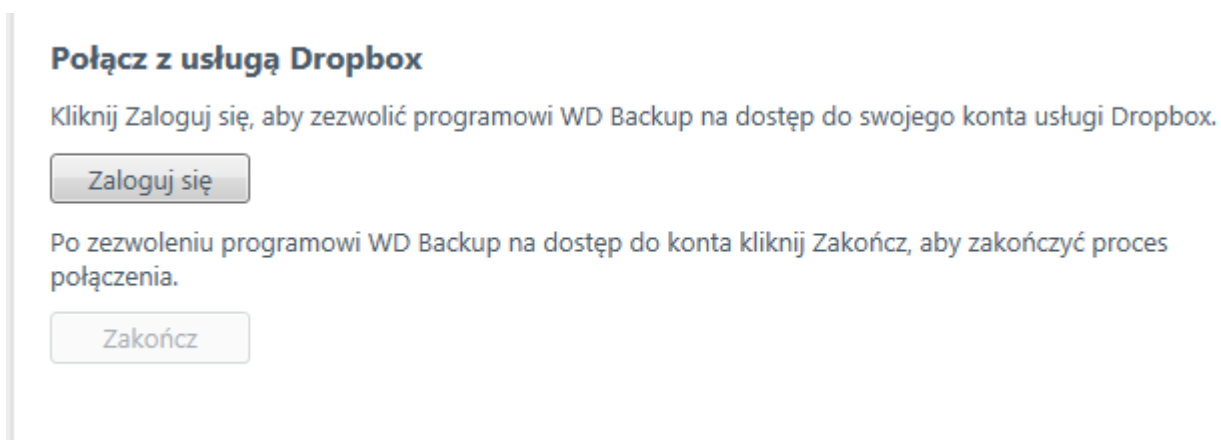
Połącz z usługą Dropbox

Kliknij Zaloguj się, aby zezwolić programowi WD Backup na dostęp do swojego konta usługi Dropbox.

Zaloguj się

Po zezwoleniu programowi WD Backup na dostęp do konta kliknij Zakończ, aby zakończyć proces połączenia.

Zakończ